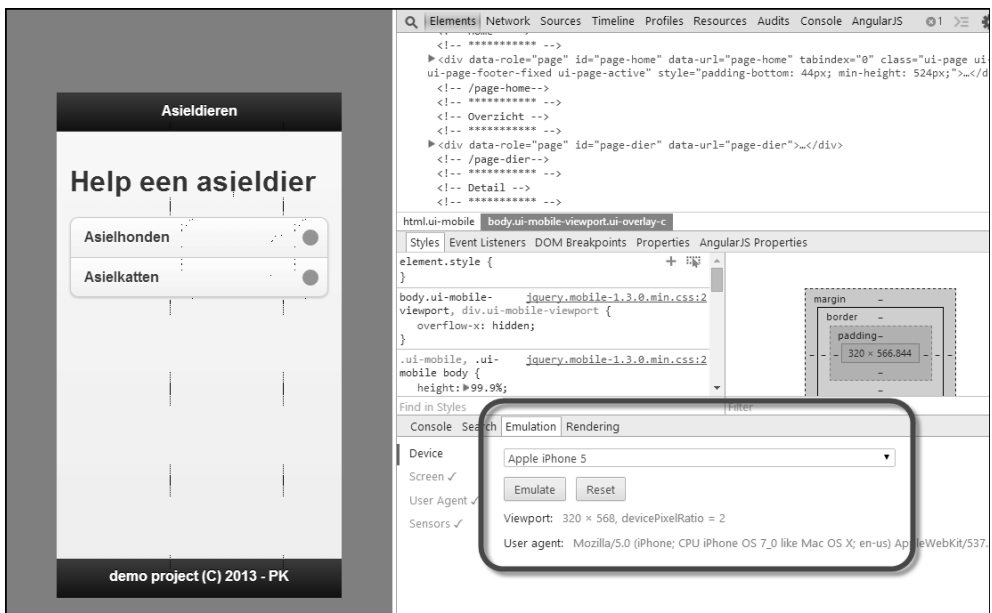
Asieldieren

Help een asieldier

Asielhonden

Asielkatten

demo project (C) 2013 - PK

Elements Network Sources Timeline Profiles Resources Audits Console AngularJS ⊘1

<!-- *********** -->
▶<div data-role="page" id="page-home" data-url="page-home" tabindex="0" class="ui-page ui-page-footer-fixed ui-page-active" style="padding-bottom: 44px; min-height: 524px;">…</d
<!-- /page-home-->
<!-- *********** -->
<!-- Overzicht -->
<!-- *********** -->
▶<div data-role="page" id="page-dier" data-url="page-dier">…</div>
<!-- /page-dier-->
<!-- *********** -->
<!-- Detail -->
<!-- *********** -->

html.ui-mobile body.ui-mobile-viewport.ui-overlay-c

Styles Event Listeners DOM Breakpoints Properties AngularJS Properties

element.style {
}
body.ui-mobile-viewport, div.ui-mobile-viewport { jquery.mobile-1.3.0.min.css:2
overflow-x: hidden;
}
.ui-mobile, .ui-mobile body { jquery.mobile-1.3.0.min.css:2
height:▶99.9%;

margin –
border –
padding–
320 × 566.844
–
–

Find in Styles
Filter

Console Search Emulation Rendering

Device
Screen ✓
User Agent ✓
Sensors ✓

Apple iPhone 5

Emulate Reset

Viewport: 320 × 568, devicePixelRatio = 2

User agent: Mozilla/5.0 (iPhone; CPU iPhone OS 7_0 like Mac OS X; en-us) AppleWebKit/537.